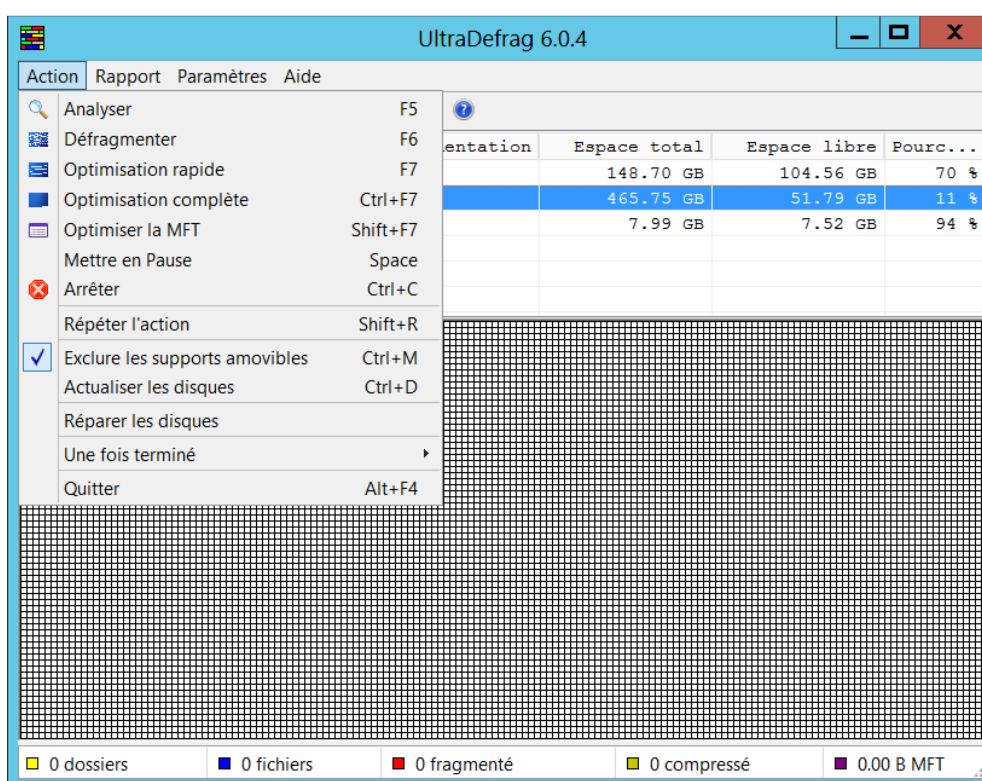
UltraDefrag 6.0.4

Action Rapport Paramètres Aide

Analyser F5
Défragmenter F6
Optimisation rapide F7
Optimisation complète Ctrl+F7
Optimiser la MFT Shift+F7
Mettre en Pause Space
Arrêter Ctrl+C
Répéter l'action Shift+R
Exclure les supports amovibles Ctrl+M
Actualiser les disques Ctrl+D
Réparer les disques
Une fois terminé
Quitter Alt+F4

| entation | Espace total | Espace libre | Pourc... |
|---|---|---|---|
| | 148.70 GB | 104.56 GB | 70 % |
| | 465.75 GB | 51.79 GB | 11 % |
| | 7.99 GB | 7.52 GB | 94 % |

0 dossiers 0 fichiers 0 fragmenté 0 compressé 0.00 B MFT